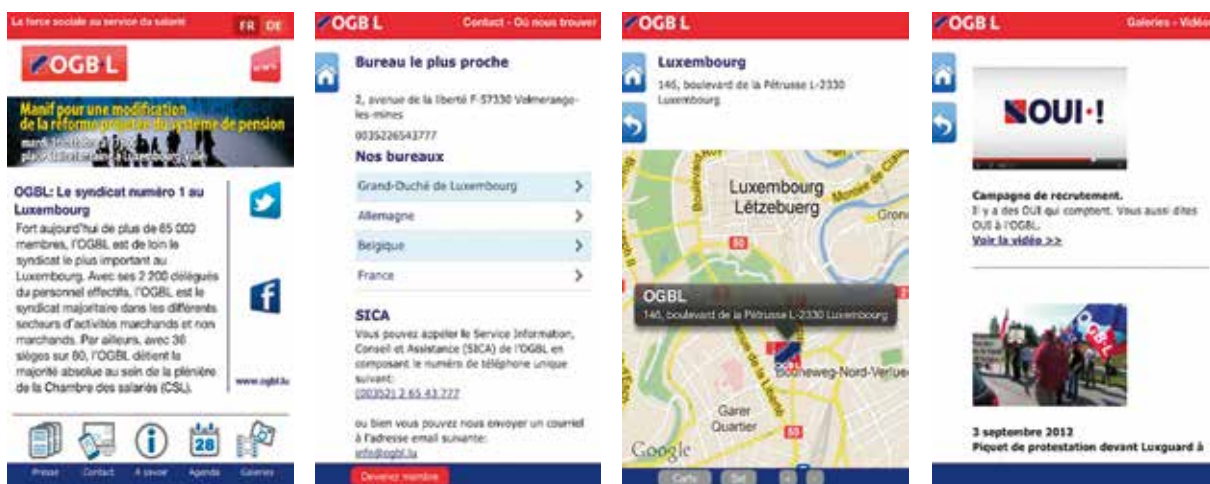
La force sociale au service du salarié FR DE

OGB L

Manif pour une modification de la réforme projetée du système de pension

mardi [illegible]
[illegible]

OGBL: Le syndicat numéro 1 au Luxembourg

Fort aujourd'hui de plus de 65 000 membres, l'OGBL est de loin le syndicat le plus important au Luxembourg. Avec ses 2 200 délégués du personnel effectifs, l'OGBL est le syndicat majoritaire dans les différents secteurs d'activités marchands et non marchands. Par ailleurs, avec 38 sièges sur 60, l'OGBL détient la majorité absolue au sein de la plénière de la Chambre des salariés (CSL).

www.ogbl.lu

28

Presse Contact A savoir Agenda Galeries

OGB L Contact - Où nous trouver

Bureau le plus proche

2, avenue de la liberté F-57330 Volmerange-les-mines

0035226543777

Nos bureaux

Grand-Duché de Luxembourg

Allemagne

Belgique

France

SICA

Vous pouvez appeler le Service Information, Conseil et Assistance (SICA) de l'OGBL en composant le numéro de téléphone unique suivant:
(00352) 2 65 43 777

ou bien vous pouvez nous envoyer un courriel à l'adresse email suivante:
info@ogbl.lu

Devenez membre

OGB L

Luxembourg

146, boulevard de la Pétrusse L-2330 Luxembourg

Luxembourg
Lëtzebuerg

OGBL
146, boulevard de la Pétrusse L-2330 Luxembourg

Bonneweg-Nord-Verlue

Garer Quartier

Google

Carte Sat

OGB L Galeries - Vidéo

OUI !

Campagne de recrutement.
Il y a des OUI qui comptent. Vous aussi dites OUI à l'OGBL.
Voir la vidéo >>

OGBL

3 septembre 2012
Piquet de protestation devant Luxguard à